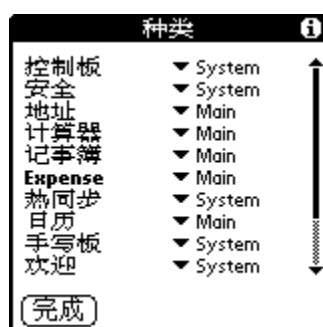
种类

| | |
|---|---|
| 控制板 | ▼ System |
| 安全 | ▼ System |
| 地址 | ▼ Main |
| 计算器 | ▼ Main |
| 记事簿 | ▼ Main |
| Expense | ▼ Main |
| 热同步 | ▼ System |
| 日历 | ▼ Main |
| 手写板 | ▼ System |
| 欢迎 | ▼ System |

完成